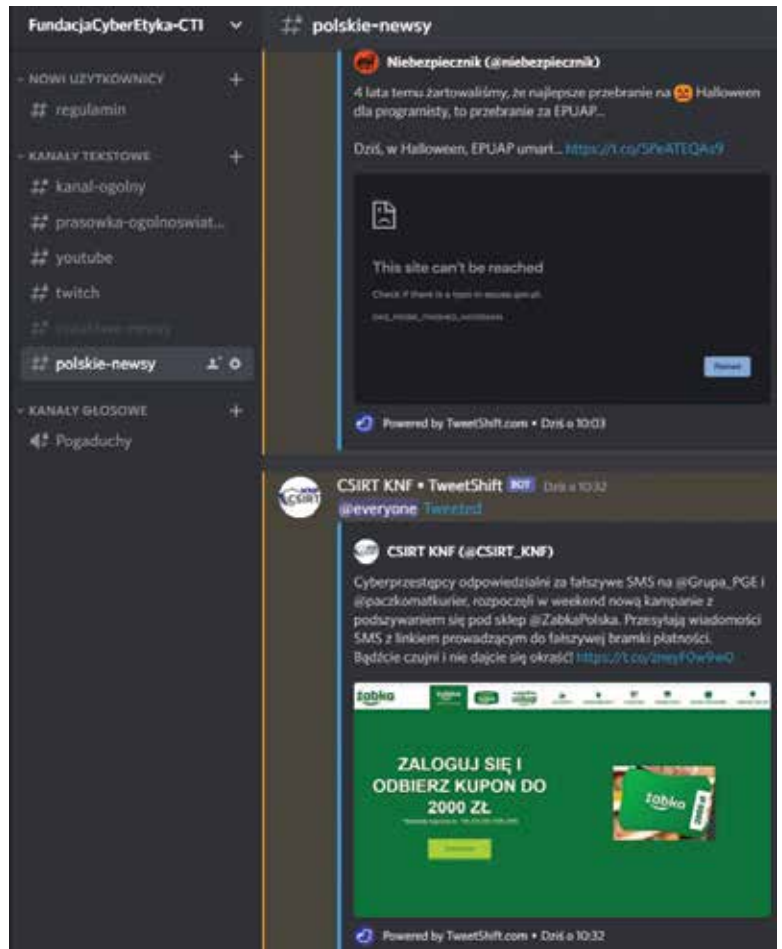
FundacjaCyberEtyka-CTI

polskie-newsy

NOWI UZYTKOWNICY
regulamin

KANAŁY TEKSTOWE
kanal-ogolny
prasowka-ogolnoswiat...
youtube
twitch
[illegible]
polskie-newsy

KANAŁY GŁOSOWE
Pogaduchy

Niebezpiecznik (@niebezpiecznik)

4 lata temu żartowaliśmy, że najlepsze przebranie na Halloween dla programisty, to przebranie za EPUAP...

Dziś, w Halloween, EPUAP umarł... https://t.co/5PeATEQAs9

This site can't be reached

Check if there is a typo in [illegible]

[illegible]

Reload

Powered by TweetShift.com • Dziś o 10:03

CSIRT KNF • TweetShift BOT Dziś o 10:32

@everyone Tweeted

CSIRT KNF (@CSIRT_KNF)

Cyberprzestępcy odpowiedzialni za fałszywe SMS na @Grupa_PGE i @paczkomatkurier, rozpoczęli w weekend nową kampanię z podszywaniem się pod sklep @ZabkaPolska. Przesyłają wiadomości SMS z linkiem prowadzącym do fałszywej bramki płatności. Bądźcie czujni i nie dajcie się okraść! https://t.co/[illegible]

żabka

ZALOGUJ SIĘ I ODBIERZ KUPON DO 2000 ZŁ

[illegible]

żabka

Powered by TweetShift.com • Dziś o 10:32